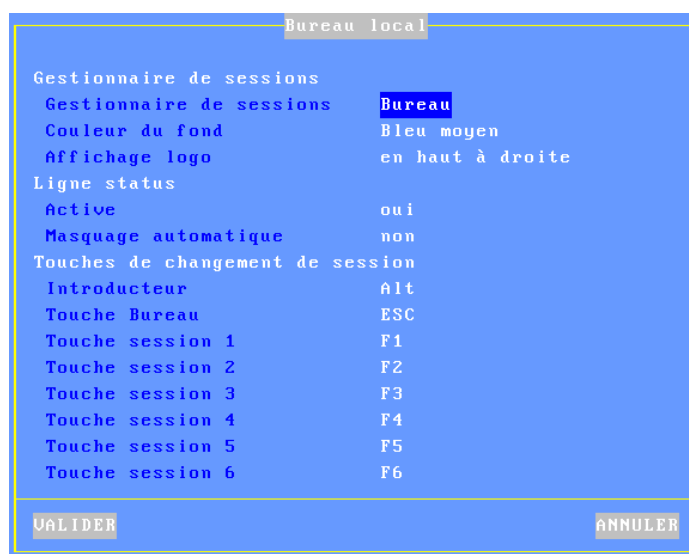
Bureau local

Gestionnaire de sessions
Gestionnaire de sessions Bureau
Couleur du fond Bleu moyen
Affichage logo en haut à droite
Ligne status
Active oui
Masquage automatique non
Touches de changement de session
Introducteur Alt
Touche Bureau ESC
Touche session 1 F1
Touche session 2 F2
Touche session 3 F3
Touche session 4 F4
Touche session 5 F5
Touche session 6 F6

VALIDER ANNULER